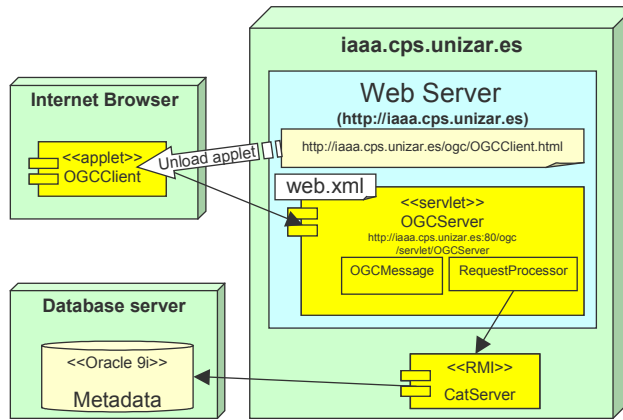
iaaa.cps.unizar.es

Web Server
(http://iaaa.cps.unizar.es)

http://iaaa.cps.unizar.es/ogc/OGCClient.html

Internet Browser

<<applet>>
OGCClient

Unload applet

web.xml

<<servlet>>
OGCServer
http://iaaa.cps.unizar.es:80/ogc/servlet/OGCServer

OGCMessage

RequestProcessor

Database server

<<Oracle 9i>>
Metadata

<<RMI>>
CatServer